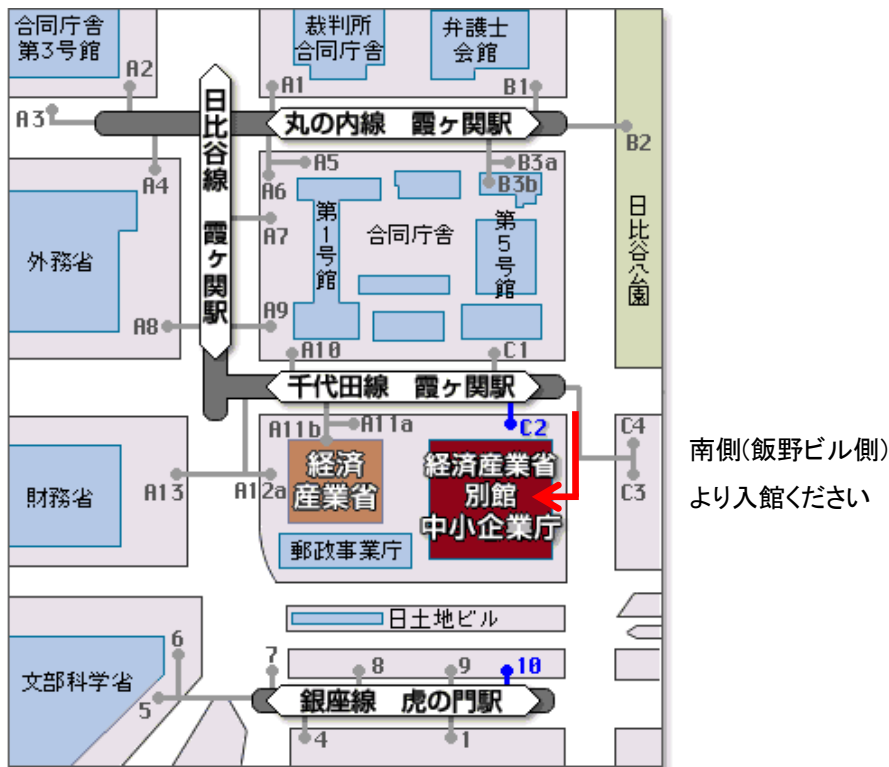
合同庁舎
第3号館

裁判所
合同庁舎

弁護士
会館

A2
A1
B1
A3
丸の内線　霞ヶ関駅
B2
日比谷線　霞ヶ関駅
A5
B3a
A4
A6
B3b
第1号館
合同庁舎
第5号館
日比谷公園
外務省
A7
A8
A9
A10
C1
千代田線　霞ヶ関駅
A11b
A11a
C2
C4
経済産業省
経済産業省
別館
中小企業庁
財務省
A13
A12a
C3
郵政事業庁
日土地ビル
6
7
8
9
10
文部科学省
5
銀座線　虎の門駅
4
1

南側(飯野ビル側)
より入館ください